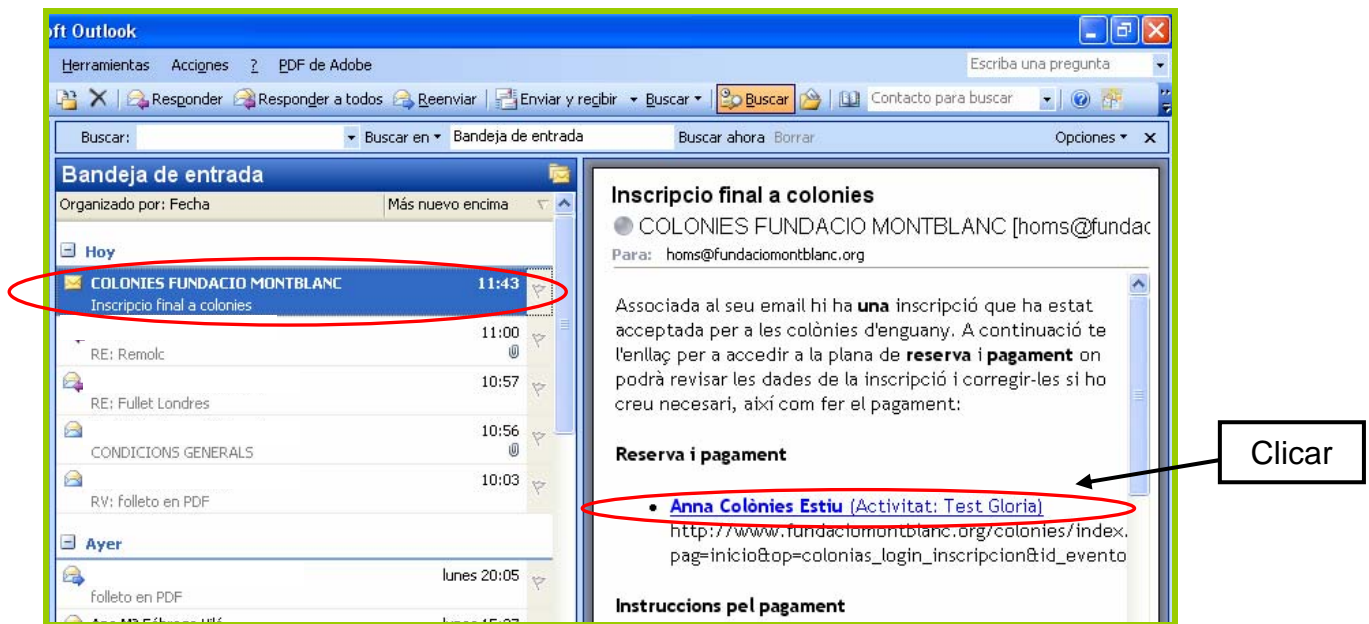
oft Outlook

Herramientas Acciones ? PDF de Adobe

Escriba una pregunta

Responder Responder a todos Reenviar Enviar y recibir Buscar Buscar Contacto para buscar

Buscar: Buscar en Bandeja de entrada Buscar ahora Borrar Opciones

Bandeja de entrada

Organizado por: Fecha Más nuevo encima

Hoy

COLONIES FUNDACIO MONTBLANC 11:43
Inscripcio final a colonies

11:00
RE: Remolc

10:57
RE: Fullet Londres

10:56
CONDICIONS GENERALS

10:03
RV: folleto en PDF

Ayer

lunes 20:05
folleto en PDF

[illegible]

Inscripcio final a colonies

COLONIES FUNDACIO MONTBLANC [homs@fundac

Para: homs@fundaciomontblanc.org

Associada al seu email hi ha **una** inscripció que ha estat acceptada per a les colònies d'enguany. A continuació te l'enllaç per a accedir a la plana de **reserva i pagament** on podrà revisar les dades de la inscripció i corregir-les si ho creu necesari, així com fer el pagament:

**Reserva i pagament**

• **Anna Colònies Estiu** (Activitat: Test Gloria)
http://www.fundaciomontblanc.org/colonies/index.
pag=inicio&op=colonias_login_inscripcion&id_evento

**Instruccions pel pagament**

Clicar